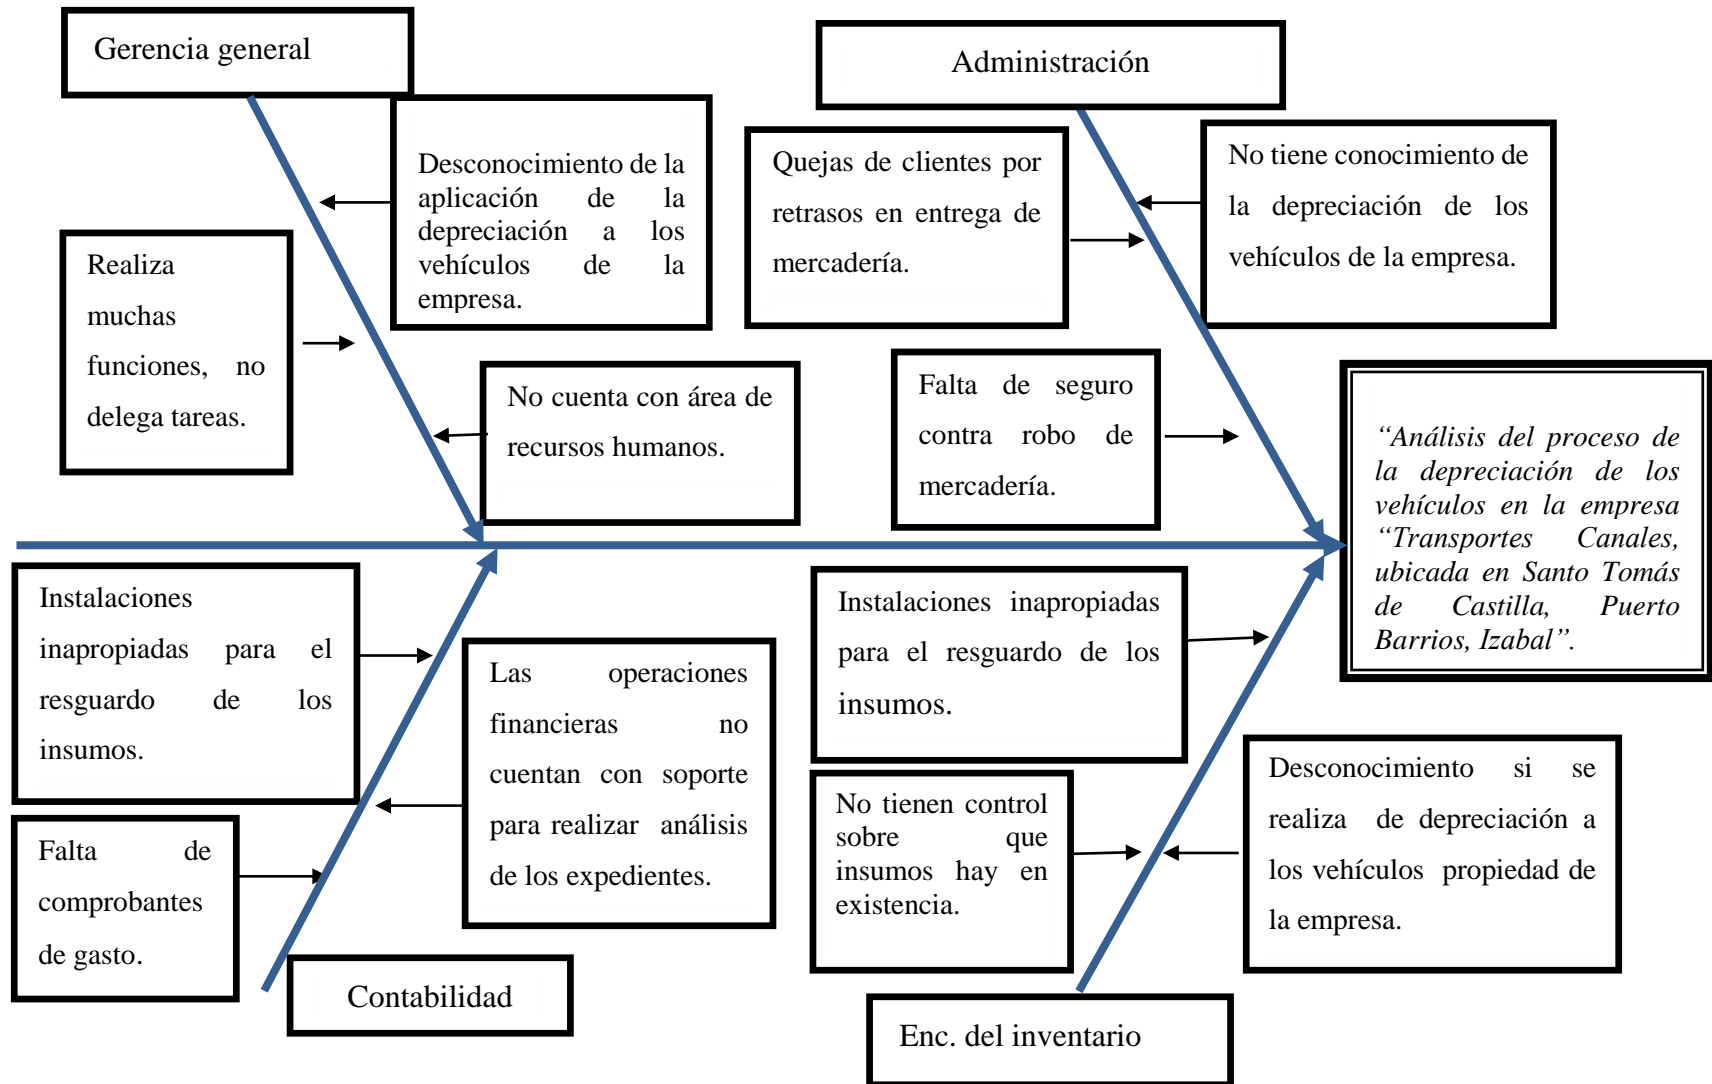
Gerencia general

Desconocimiento de la aplicación de la depreciación a los vehículos de la empresa.

Realiza muchas funciones, no delega tareas.

No cuenta con área de recursos humanos.

Administración

Quejas de clientes por retrasos en entrega de mercadería.

No tiene conocimiento de la depreciación de los vehículos de la empresa.

Falta de seguro contra robo de mercadería.

“Análisis del proceso de la depreciación de los vehículos en la empresa “Transportes Canales, ubicada en Santo Tomás de Castilla, Puerto Barrios, Izabal”.

Instalaciones inapropiadas para el resguardo de los insumos.

Las operaciones financieras no cuentan con soporte para realizar análisis de los expedientes.

Falta de comprobantes de gasto.

Contabilidad

Instalaciones inapropiadas para el resguardo de los insumos.

No tienen control sobre que insumos hay en existencia.

Desconocimiento si se realiza de depreciación a los vehículos propiedad de la empresa.

Enc. del inventario